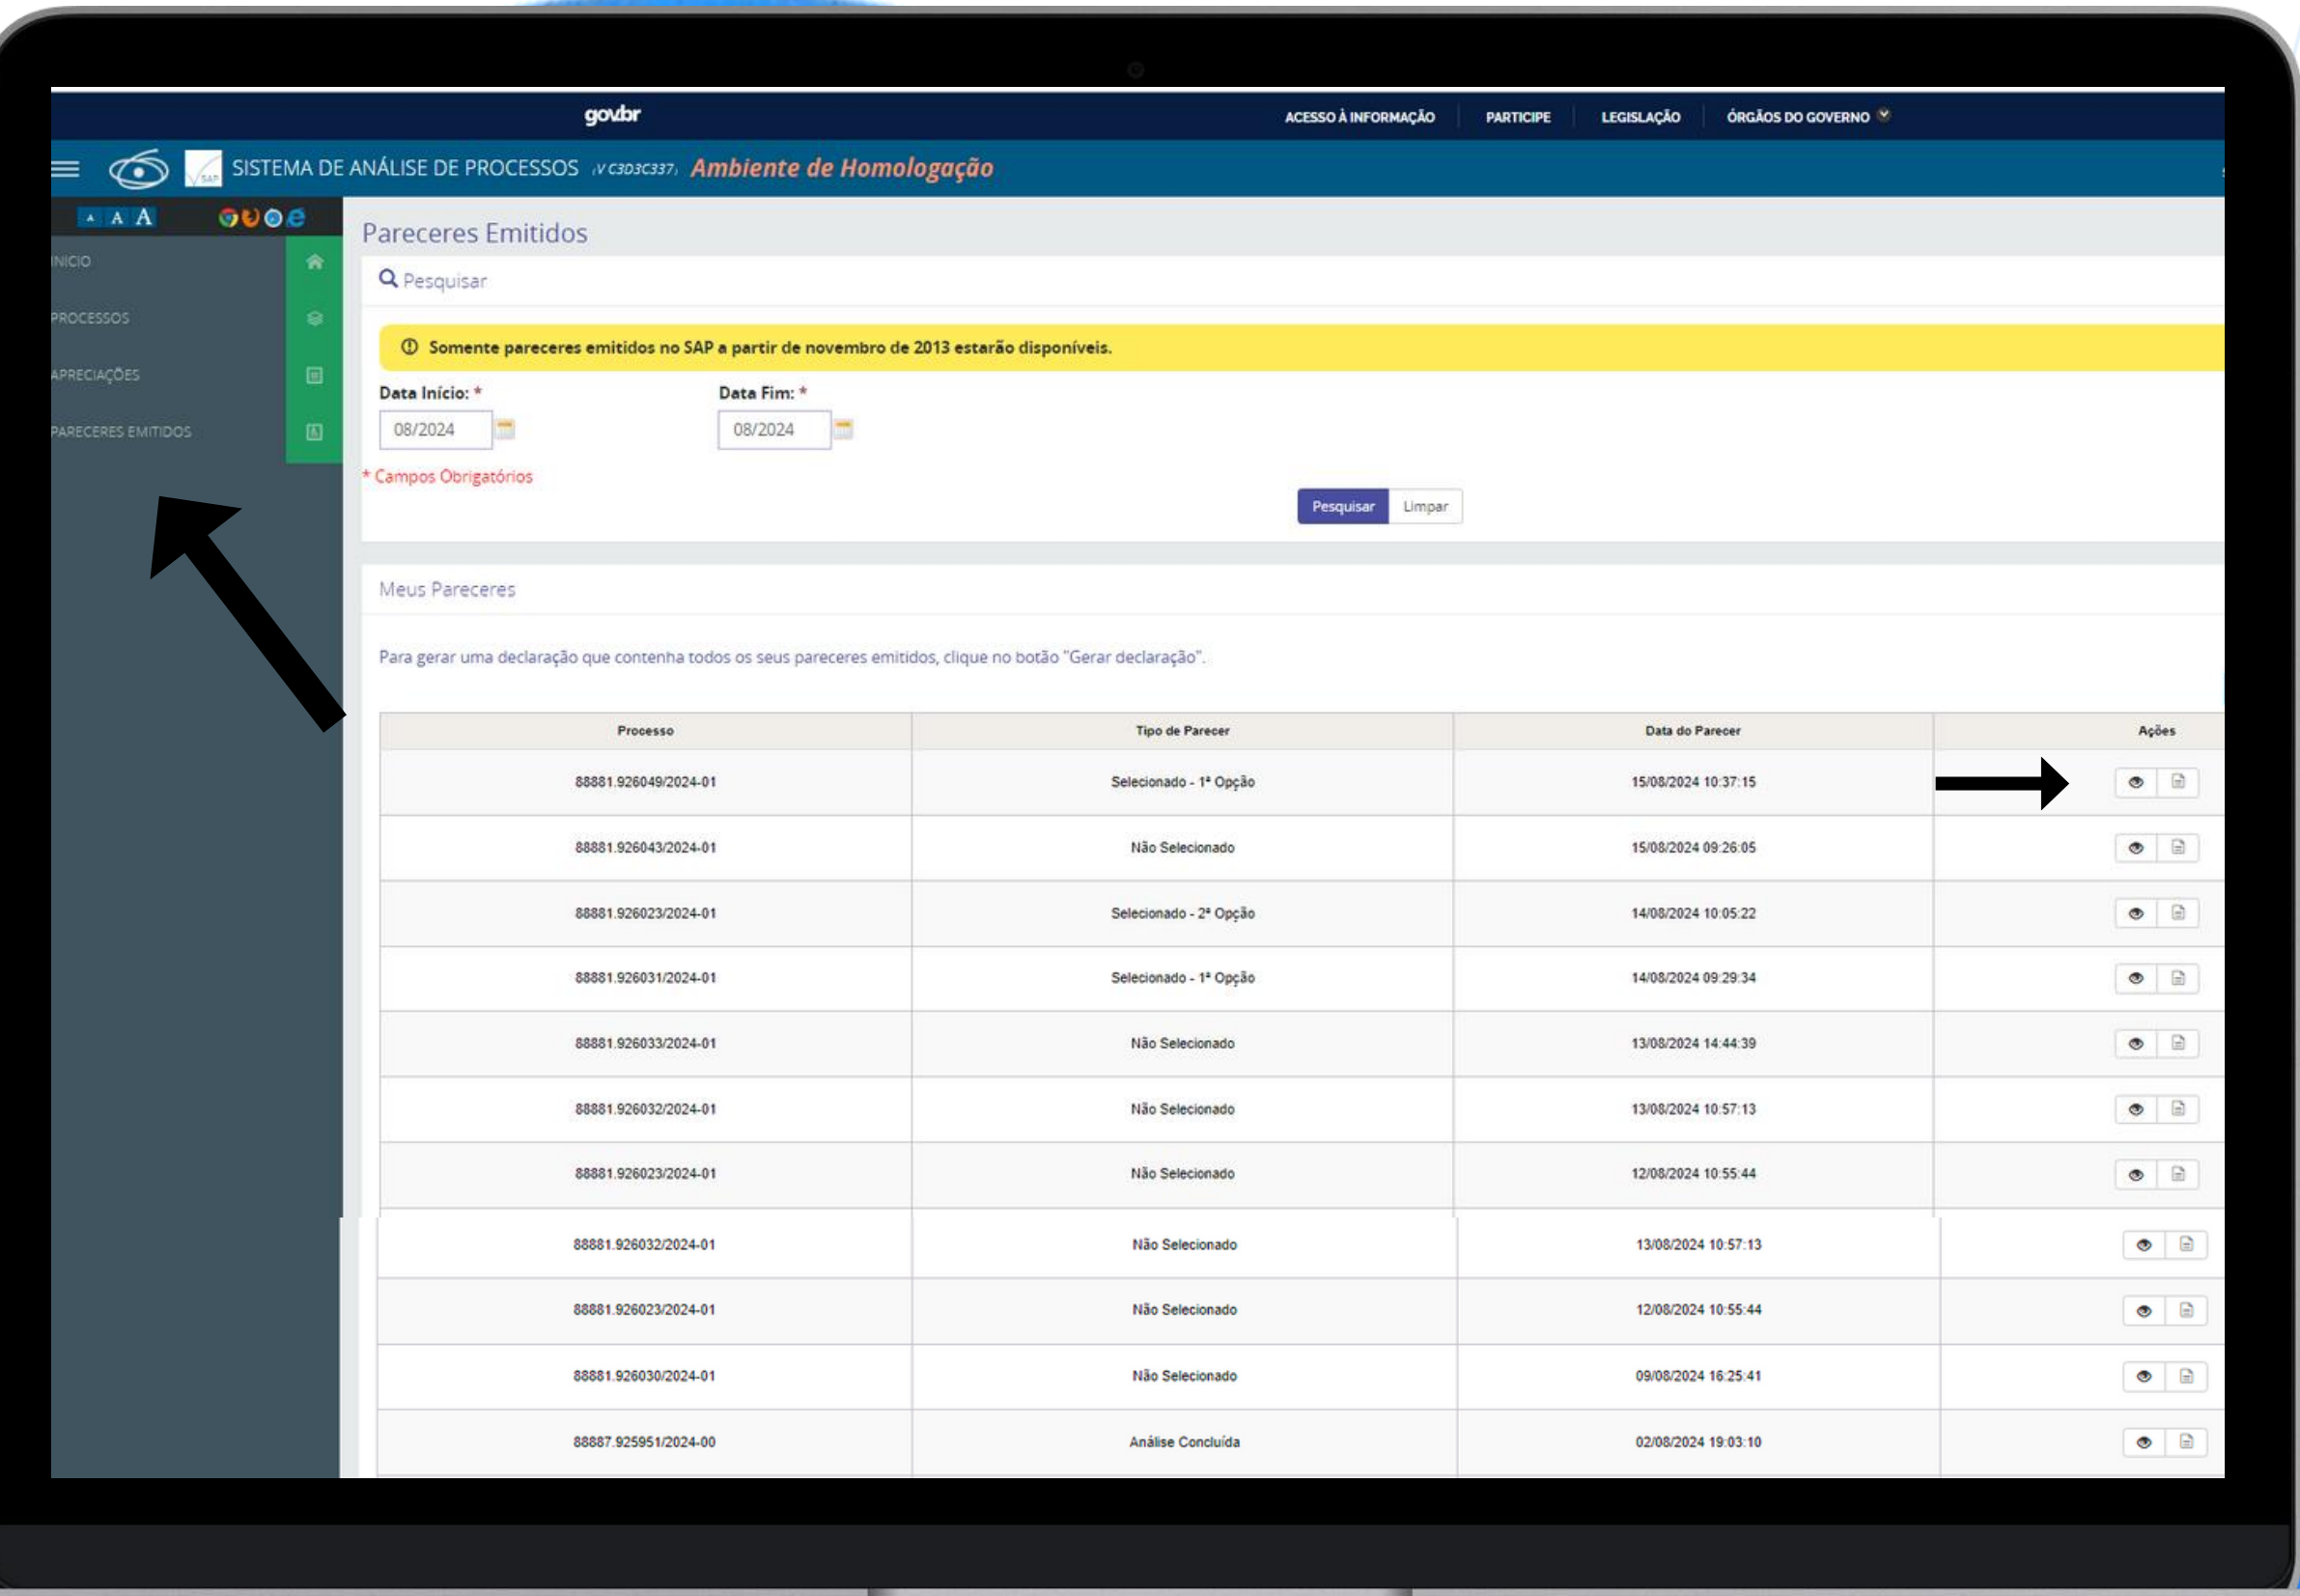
gov.br

ACESSO À INFORMAÇÃO PARTICIPE LEGISLAÇÃO ÓRGÃOS DO GOVERNO

SISTEMA DE ANÁLISE DE PROCESSOS v c3d3c337 Ambiente de Homologação

A A A

INICIO
PROCESSOS
APRECIAÇÕES
PARECERES EMITIDOS

Pareceres Emitidos

Pesquisar

Somente pareceres emitidos no SAP a partir de novembro de 2013 estarão disponíveis.

Data Início: *
08/2024

Data Fim: *
08/2024

* Campos Obrigatórios

Pesquisar Limpar

Meus Pareceres

Para gerar uma declaração que contenha todos os seus pareceres emitidos, clique no botão "Gerar declaração".

| Processo | Tipo de Parecer | Data do Parecer | Ações |
|---|---|---|---|
| 88881.926049/2024-01 | Selecionado - 1ª Opção | 15/08/2024 10:37:15 | |
| 88881.926043/2024-01 | Não Selecionado | 15/08/2024 09:26:05 | |
| 88881.926023/2024-01 | Selecionado - 2ª Opção | 14/08/2024 10:05:22 | |
| 88881.926031/2024-01 | Selecionado - 1ª Opção | 14/08/2024 09:29:34 | |
| 88881.926033/2024-01 | Não Selecionado | 13/08/2024 14:44:39 | |
| 88881.926032/2024-01 | Não Selecionado | 13/08/2024 10:57:13 | |
| 88881.926023/2024-01 | Não Selecionado | 12/08/2024 10:55:44 | |
| 88881.926032/2024-01 | Não Selecionado | 13/08/2024 10:57:13 | |
| 88881.926023/2024-01 | Não Selecionado | 12/08/2024 10:55:44 | |
| 88881.926030/2024-01 | Não Selecionado | 09/08/2024 16:25:41 | |
| 88887.925951/2024-00 | Análise Concluída | 02/08/2024 19:03:10 | |